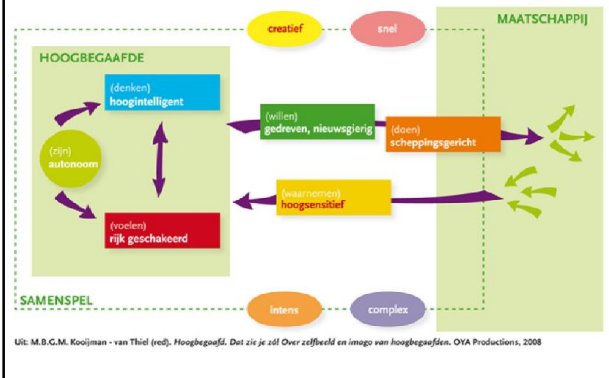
creatief

snel

MAATSCHAPPIJ

HOOGBEGAAFDE

(denken)
hoogintelligent

(zijn)
autonoom

(voelen)
rijk geschakeerd

(willen)
gedreven, nieuwsgierig

(doen)
scheppingsgericht

(waarnemen)
hoogsensitief

SAMENSPEL

intens

complex

Uit: M.B.G.M. Kooijman - van Thiel (red). Hoogbegaafd. Dat zie je zó! Over zelfbeeld en imago van hoogbegaafden. OYA Productions, 2008